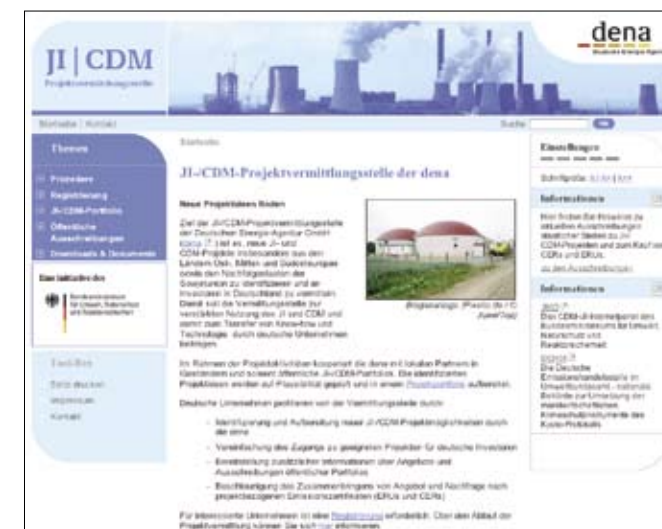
JI | CDM
Projektvermittlungsstelle

dena

Startseite | Kontakt

Suche

Themen

Projektdatenbank
Registrierung
JI-/CDM-Portfolio
Öffentliche Ausschreibungen
Downloads & Dokumente

Eine Initiative des

Bundesministerium für Umwelt, Naturschutz und Reaktorsicherheit

Startseite

JI-/CDM-Projektvermittlungsstelle der dena

Neue Projektideen finden

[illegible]

Biogasanlage. (Photo: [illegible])

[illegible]

Deutsche Unternehmen profitieren von der Vermittlungsstelle durch:

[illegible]

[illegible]

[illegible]

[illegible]

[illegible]

Einstellungen

Schriftgröße: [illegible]

Informationen

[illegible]

Informationen

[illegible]